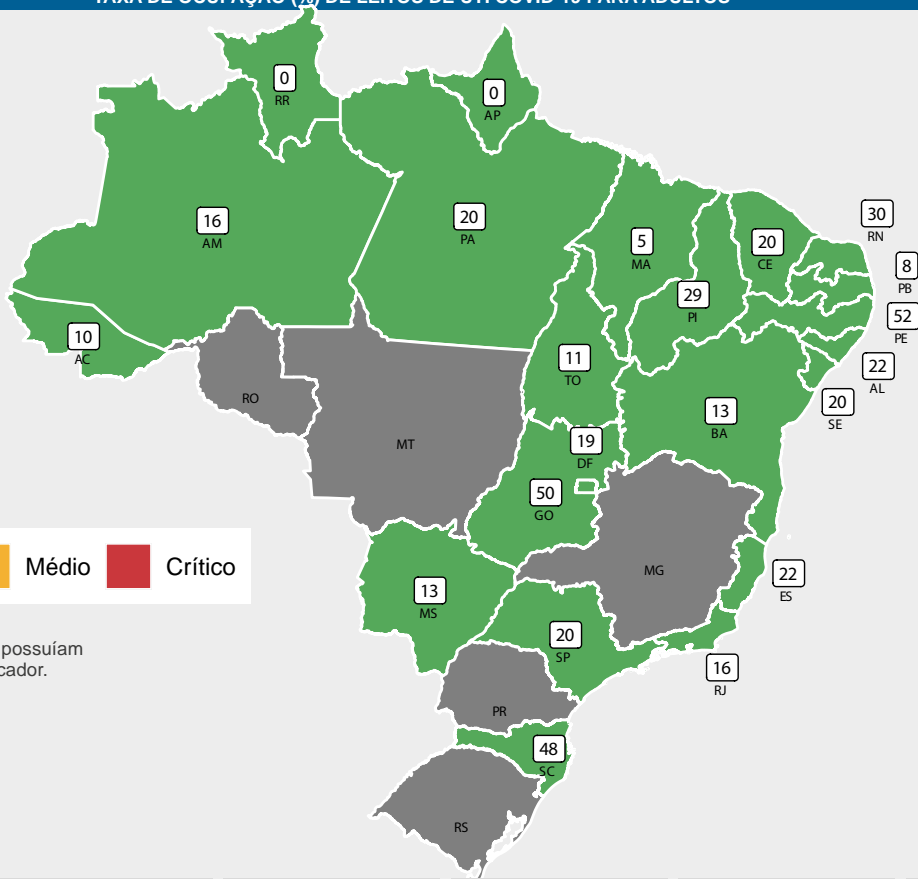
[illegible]

0
RR

0
AP

16
AM

20
PA

5
MA

20
CE

30
RN

8
PB

52
PE

29
PI

22
AL

10
AC

11
TO

20
SE

13
BA

RO

MT

19
DF

50
GO

Médio Crítico

MG

22
ES

13
MS

possuíam
cador.

20
SP

16
RJ

PR

48
SC

RS